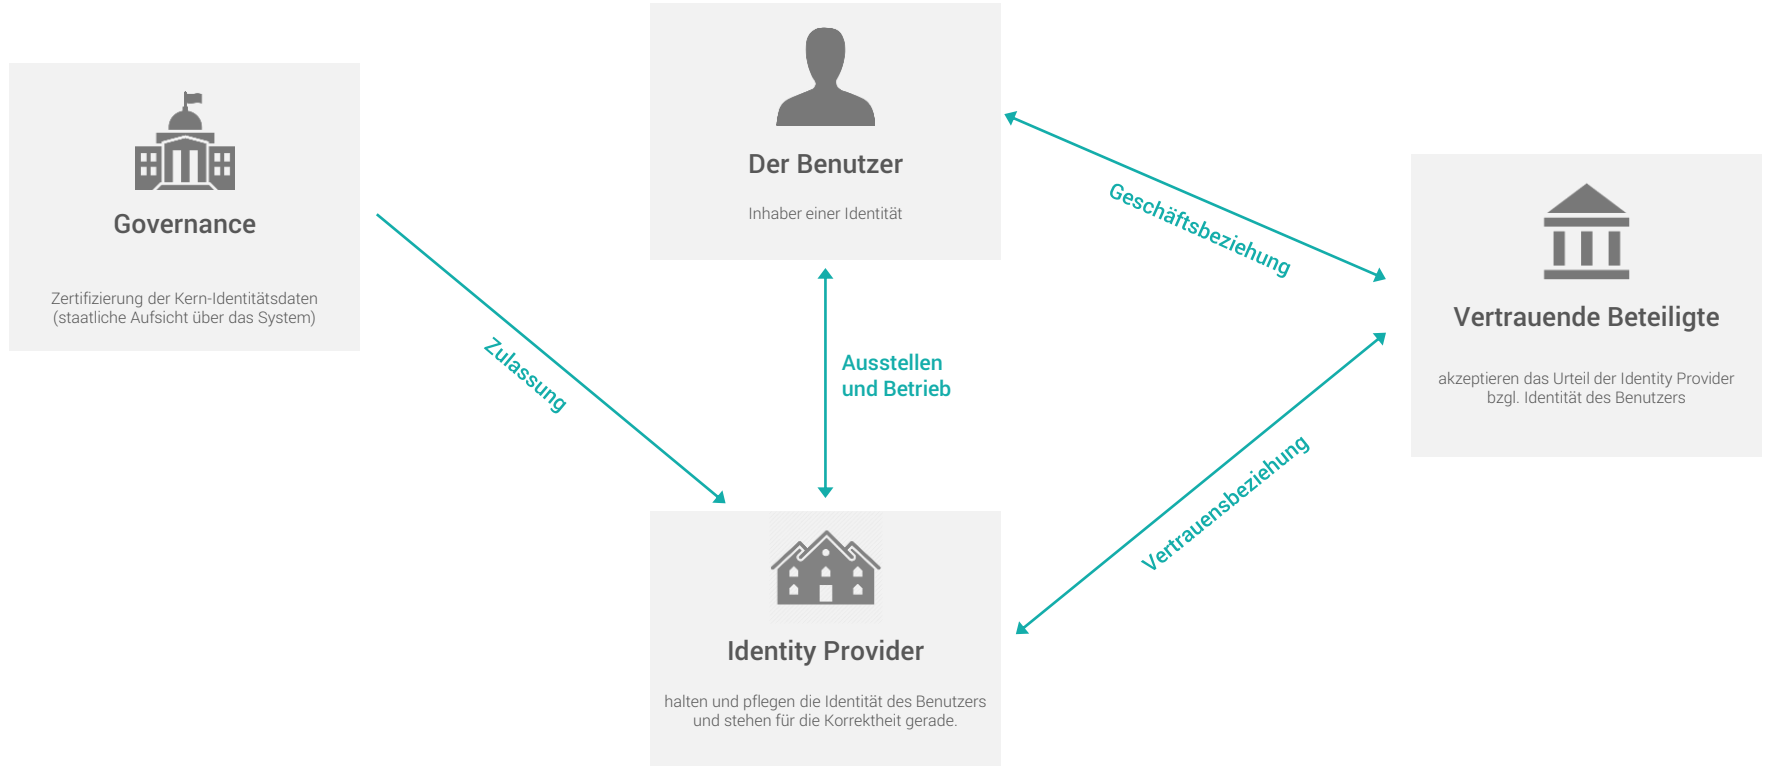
Der Benutzer

Inhaber einer Identität

Governance

Zertifizierung der Kern-Identitätsdaten (staatliche Aufsicht über das System)

Geschäftsbeziehung

Vertrauende Beteiligte

akzeptieren das Urteil der Identity Provider bzgl. Identität des Benutzers

Zulassung

Ausstellen und Betrieb

Vertrauensbeziehung

Identity Provider

halten und pflegen die Identität des Benutzers und stehen für die Korrektheit gerade.